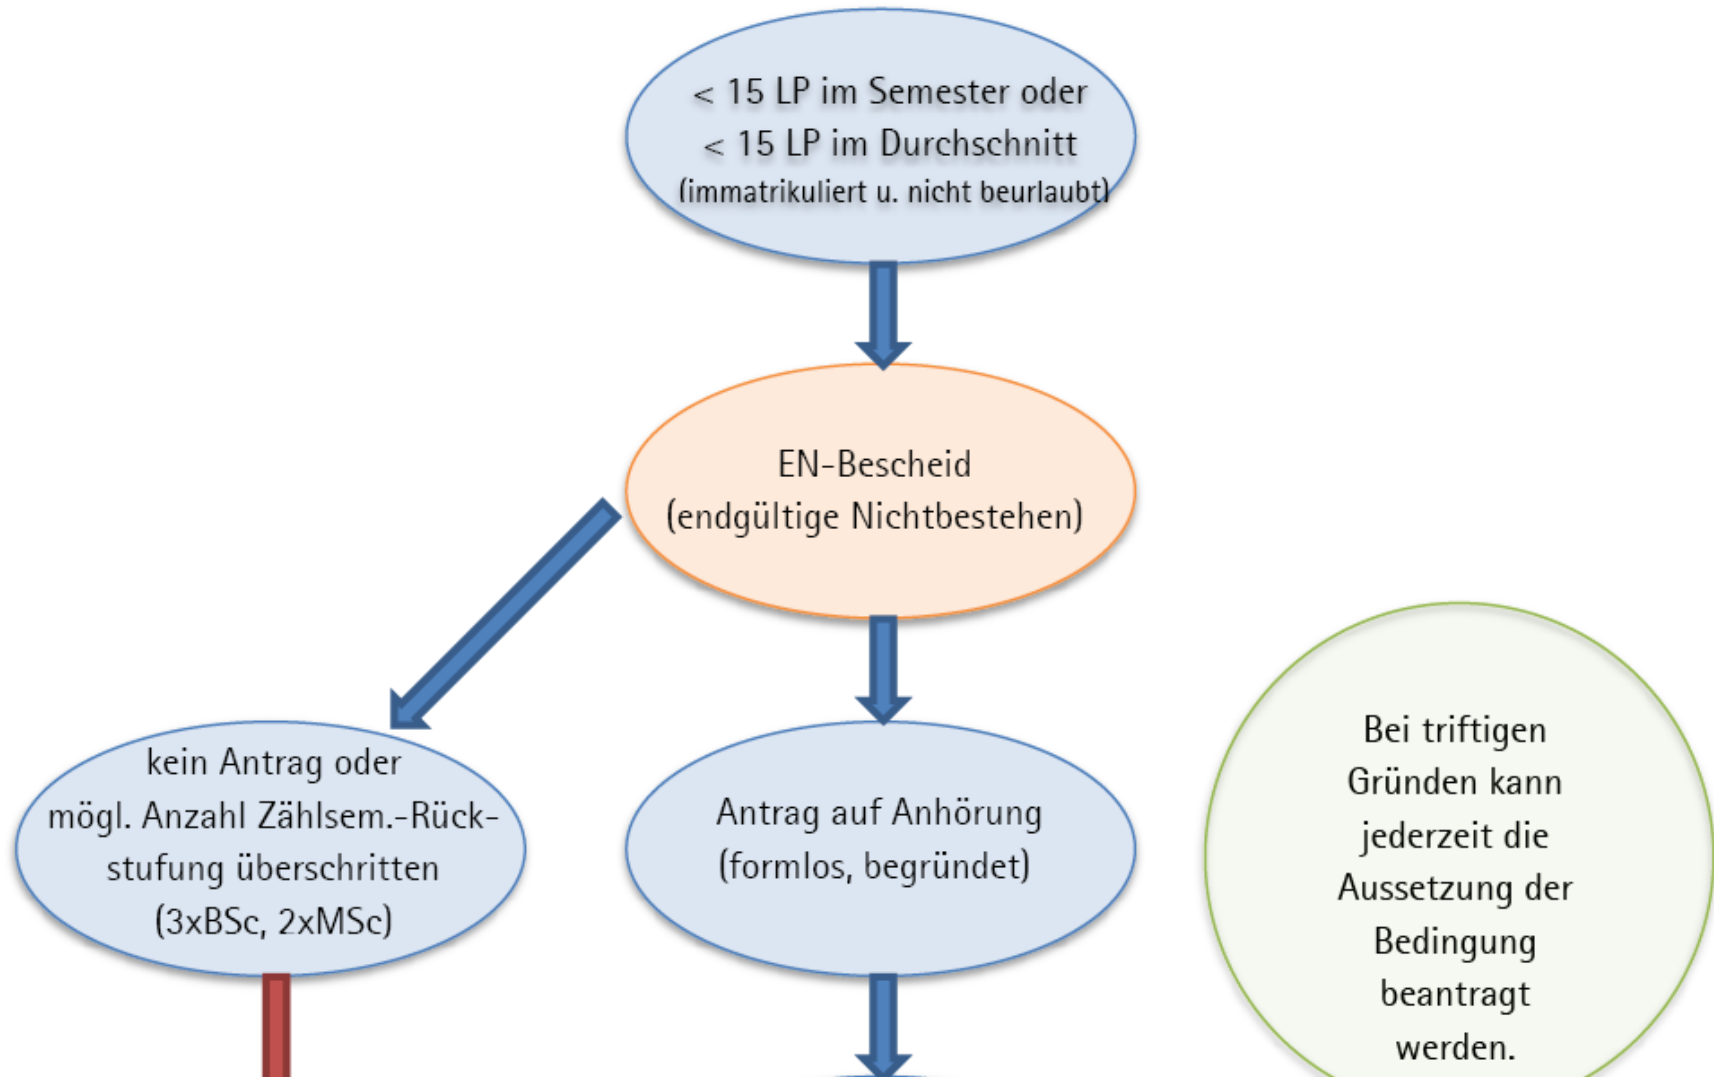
< 15 LP im Semester oder
< 15 LP im Durchschnitt
(immatrikuliert u. nicht beurlaubt)

EN-Bescheid
(endgültige Nichtbestehen)

kein Antrag oder
mögl. Anzahl Zählsem.-Rückstufung überschritten
(3xBSc, 2xMSc)

Antrag auf Anhörung
(formlos, begründet)

Bei triftigen Gründen kann jederzeit die Aussetzung der Bedingung beantragt werden.